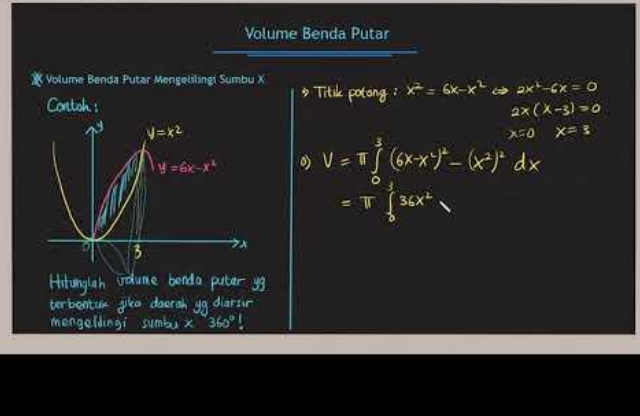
Volume Benda Putar

Volume Benda Putar Mengelilingi Sumbu X

Contoh:

$y=x^2$

$y=6x-x^2$

0

3

x

Hitunglah volume benda putar yg terbentuk jika daerah yg diarsir mengelilingi sumbu x $360°$!

Titik potong : $x^2 = 6x-x^2 \Leftrightarrow 2x^2-6x=0$

$2x(x-3)=0$

$x=0 \quad x=3$

o) $V = \pi \int_0^3 (6x-x^2)^2 - (x^2)^2 \, dx$

$= \pi \int_0^3 36x^2$